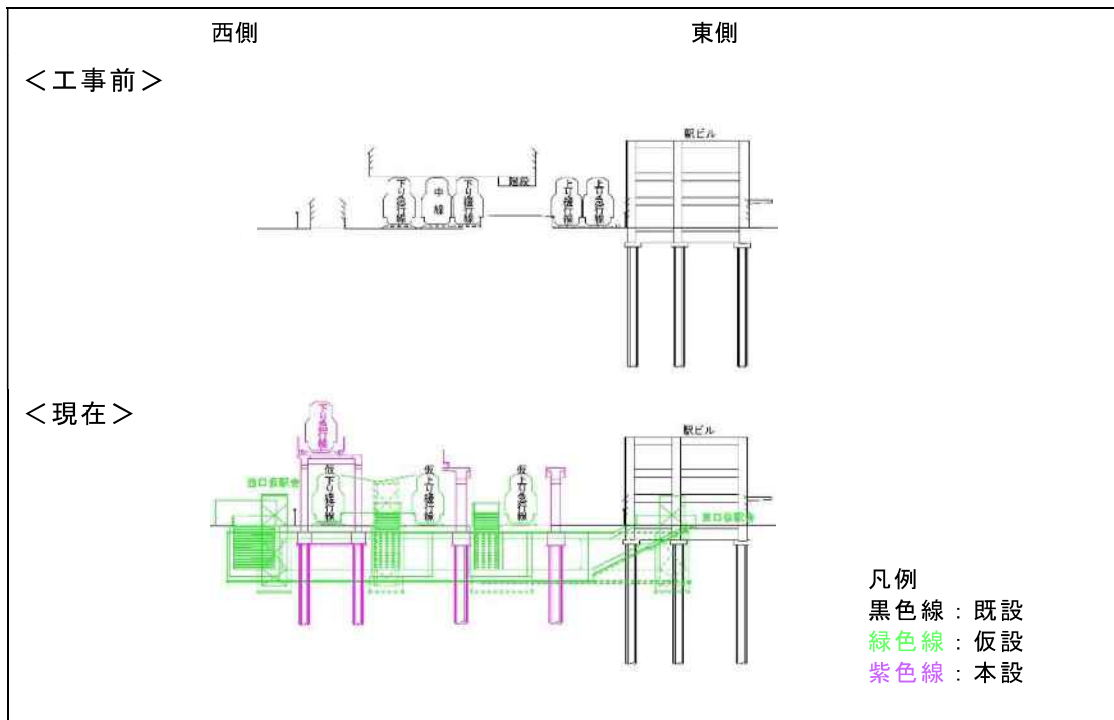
西側

東側

＜工事前＞

駅ビル

下り急行線

中線

下り緩行線

旧設

上り緩行線

上り急行線

＜現在＞

下り急行線

駅ビル

仮下り緩行線

仮上り緩行線

仮上り急行線

西口仮駅舎

東口仮駅舎

凡例
黒色線：既設
緑色線：仮設
紫色線：本設